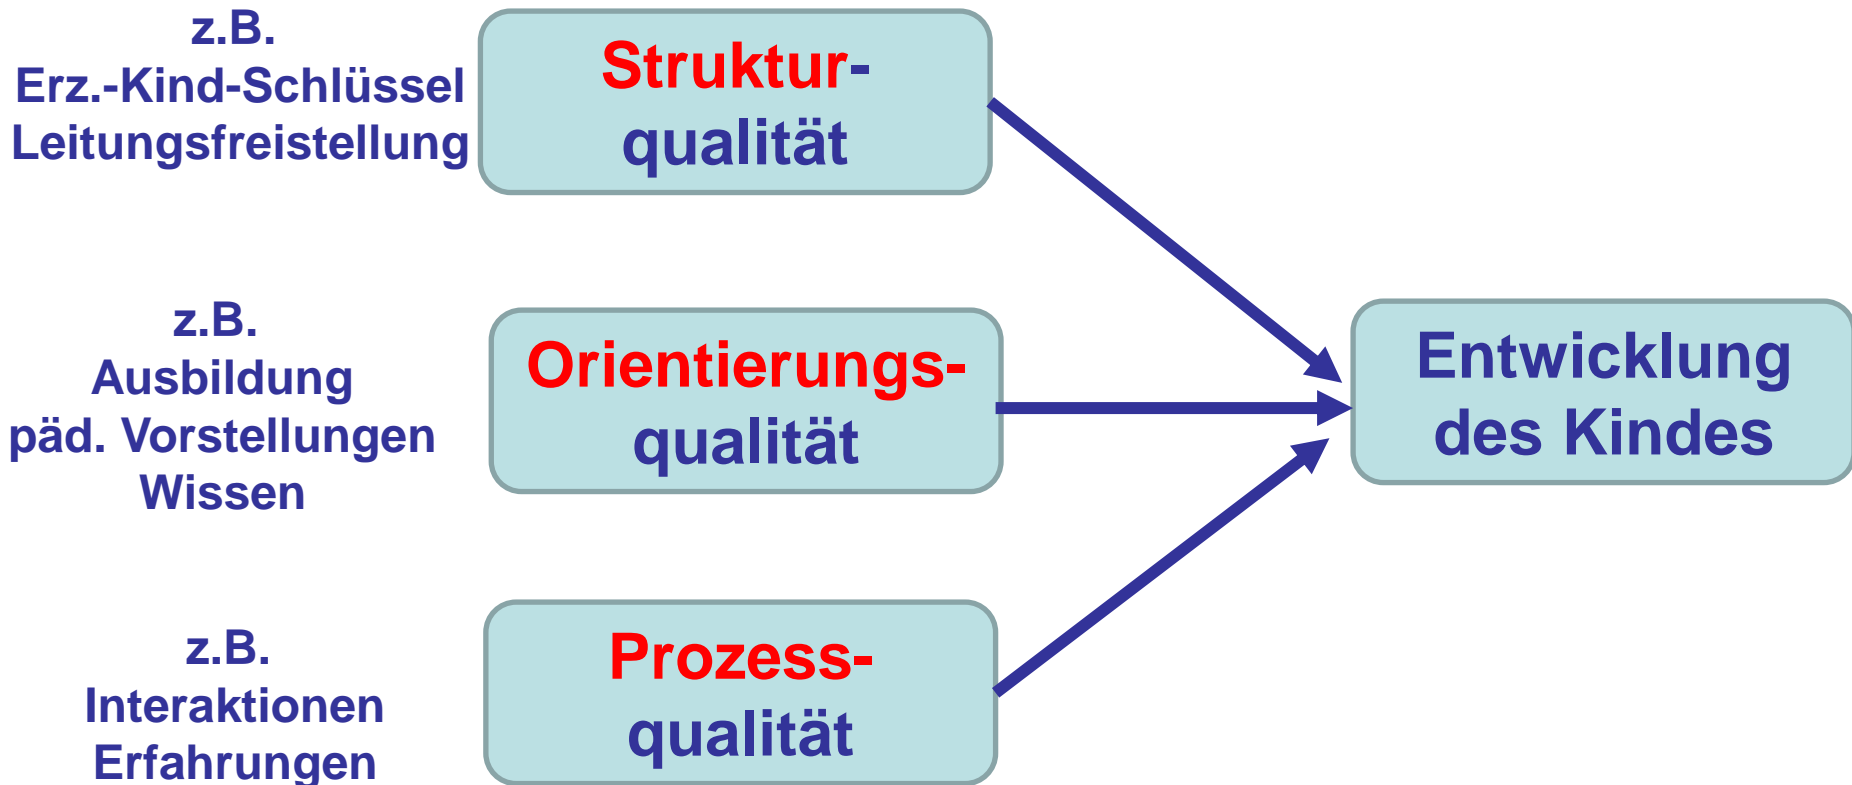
z.B.
Erz.-Kind-Schlüssel
Leitungsfreistellung

Struktur-
qualität

z.B.
Ausbildung
päd. Vorstellungen
Wissen

Orientierungs-
qualität

z.B.
Interaktionen
Erfahrungen

Prozess-
qualität

Entwicklung
des Kindes